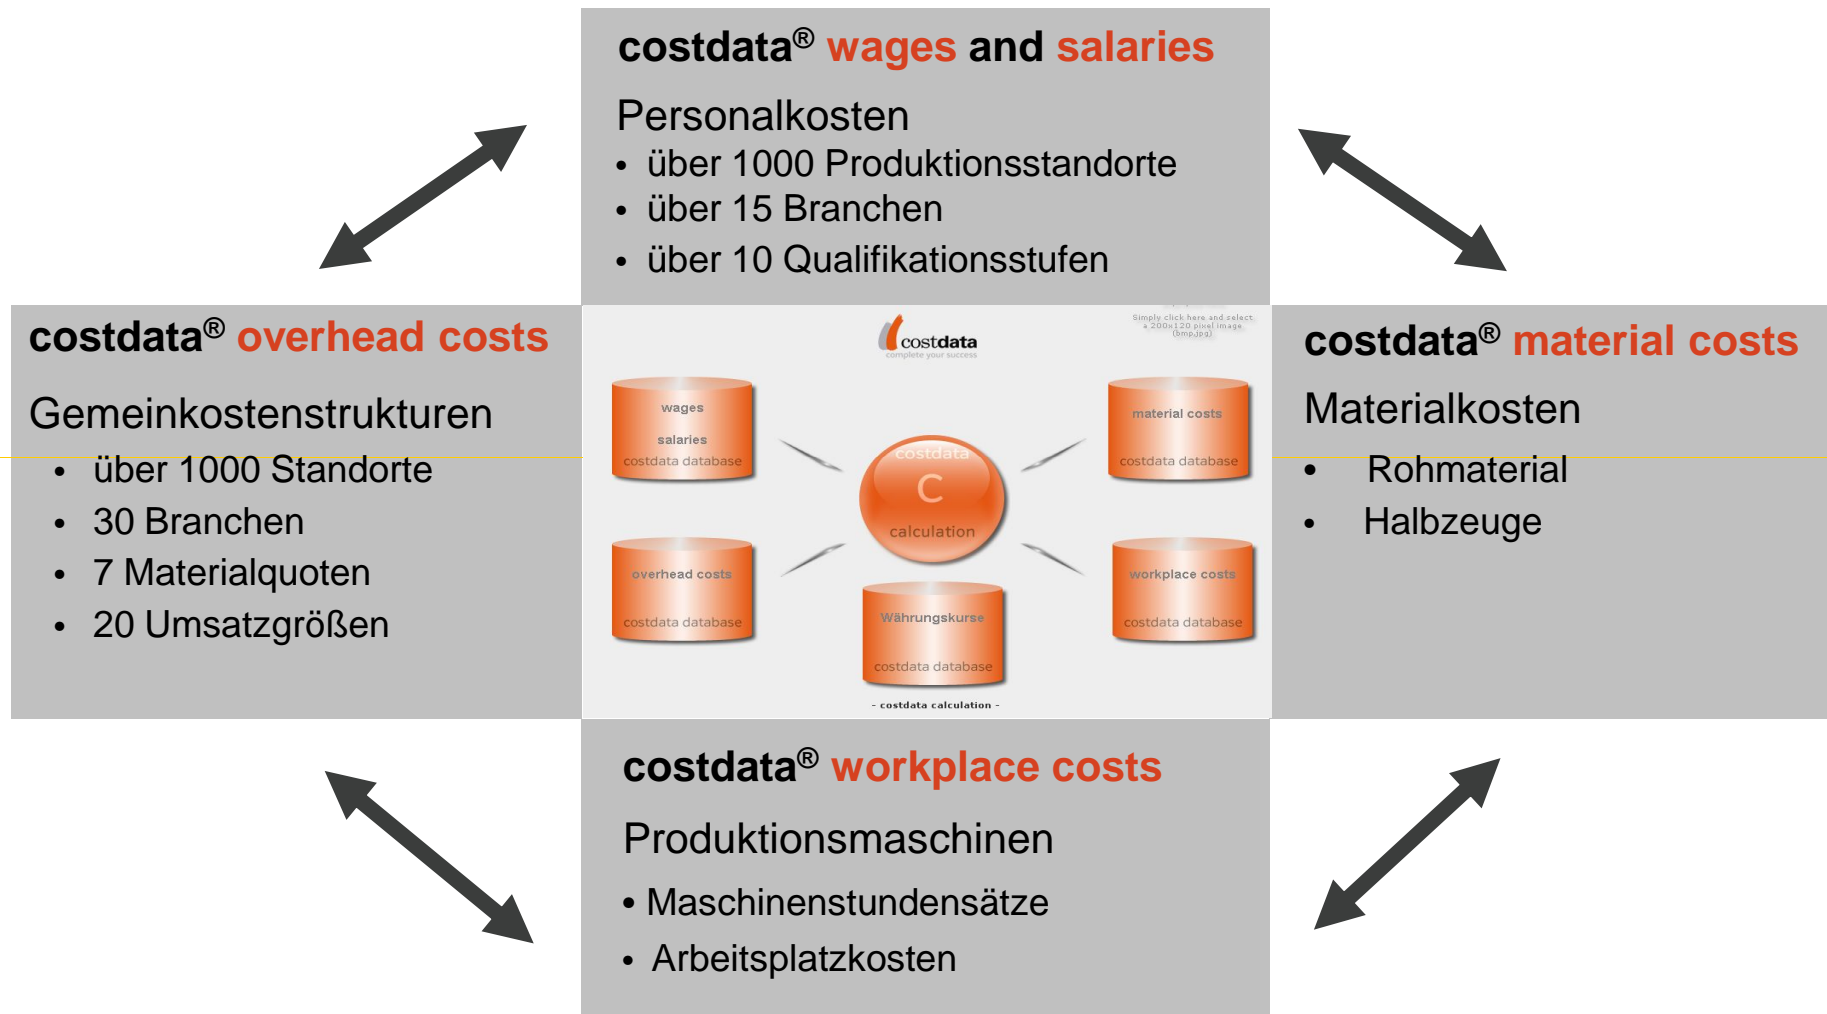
costdata® wages and salaries

Personalkosten
• über 1000 Produktionsstandorte
• über 15 Branchen
• über 10 Qualifikationsstufen

costdata® overhead costs

Gemeinkostenstrukturen
• über 1000 Standorte
• 30 Branchen
• 7 Materialquoten
• 20 Umsatzgrößen

costdata
complete your success

Simply click here and select a 200x120 pixel image (bmp,jpg)

wages
salaries
costdata database

material costs
costdata database

costdata
C
calculation

overhead costs
costdata database

workplace costs
costdata database

Währungskurse
costdata database

- costdata calculation -

costdata® material costs

Materialkosten
• Rohmaterial
• Halbzeuge

costdata® workplace costs

Produktionsmaschinen
• Maschinenstundensätze
• Arbeitsplatzkosten